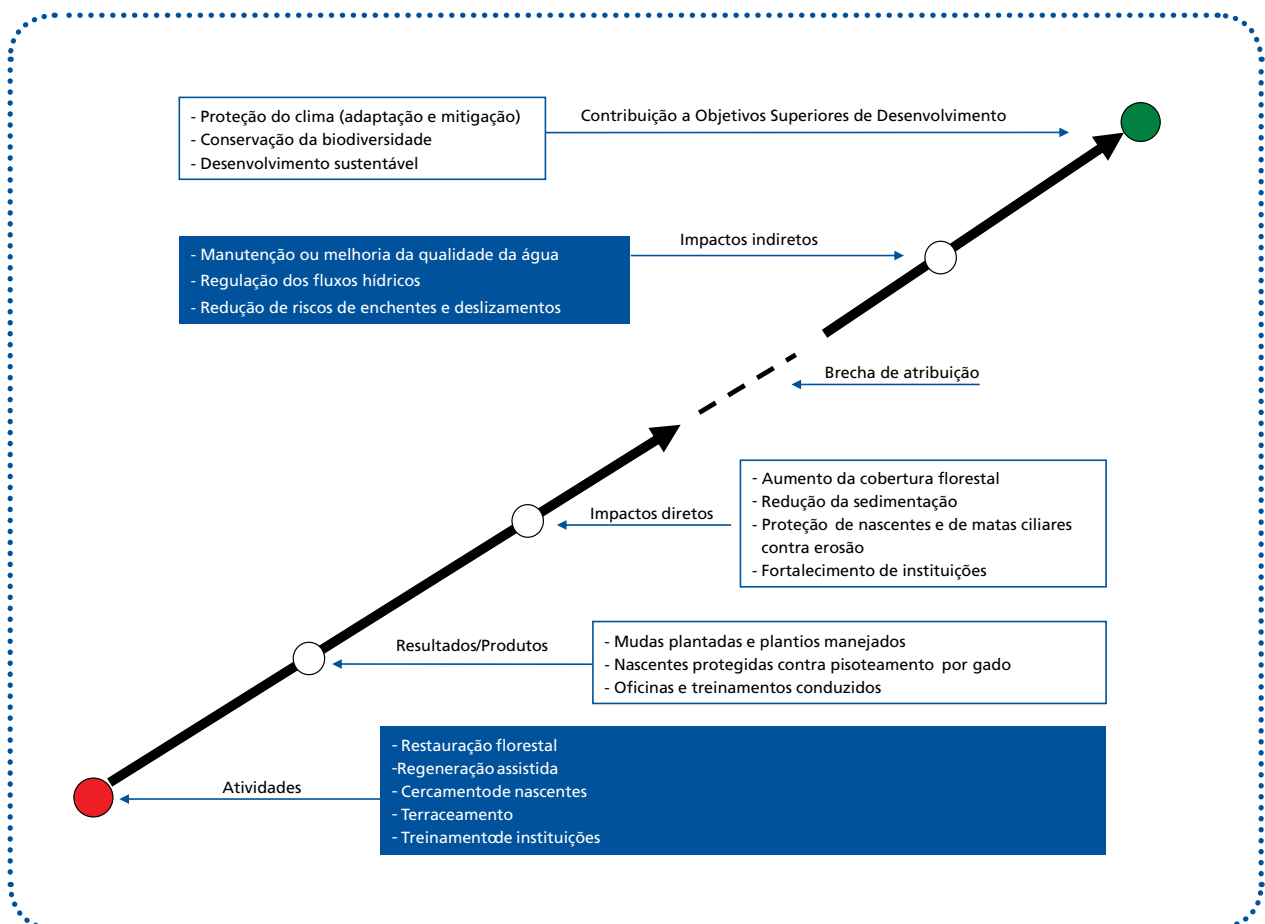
- Proteção do clima (adaptação e mitigação)
- Conservação da biodiversidade
- Desenvolvimento sustentável

Contribuição a Objetivos Superiores de Desenvolvimento

- Manutenção ou melhoria da qualidade da água
- Regulação dos fluxos hídricos
- Redução de riscos de enchentes e deslizamentos

Impactos indiretos

Brecha de atribuição

- Aumento da cobertura florestal
- Redução da sedimentação
- Proteção de nascentes e de matas ciliares contra erosão
- Fortalecimento de instituições

Impactos diretos

Resultados/Produtos

- Mudas plantadas e plantios manejados
- Nascentes protegidas contra pisoteamento por gado
- Oficinas e treinamentos conduzidos

Atividades

- Restauração florestal
-Regeneração assistida
- Cercamentode nascentes
- Terraceamento
- Treinamentode instituições